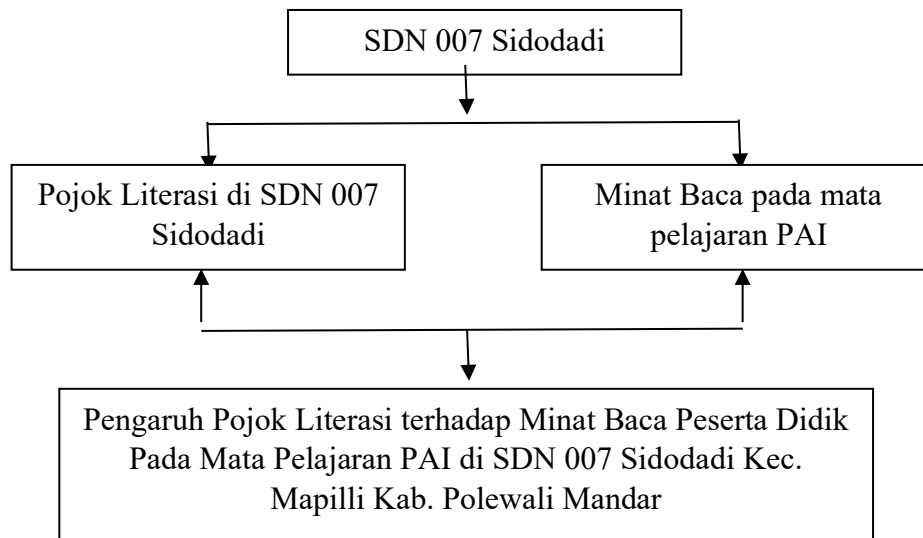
SDN 007 Sidodadi

Pojok Literasi di SDN 007 Sidodadi

Minat Baca pada mata pelajaran PAI

Pengaruh Pojok Literasi terhadap Minat Baca Peserta Didik Pada Mata Pelajaran PAI di SDN 007 Sidodadi Kec. Mapilli Kab. Polewali Mandar